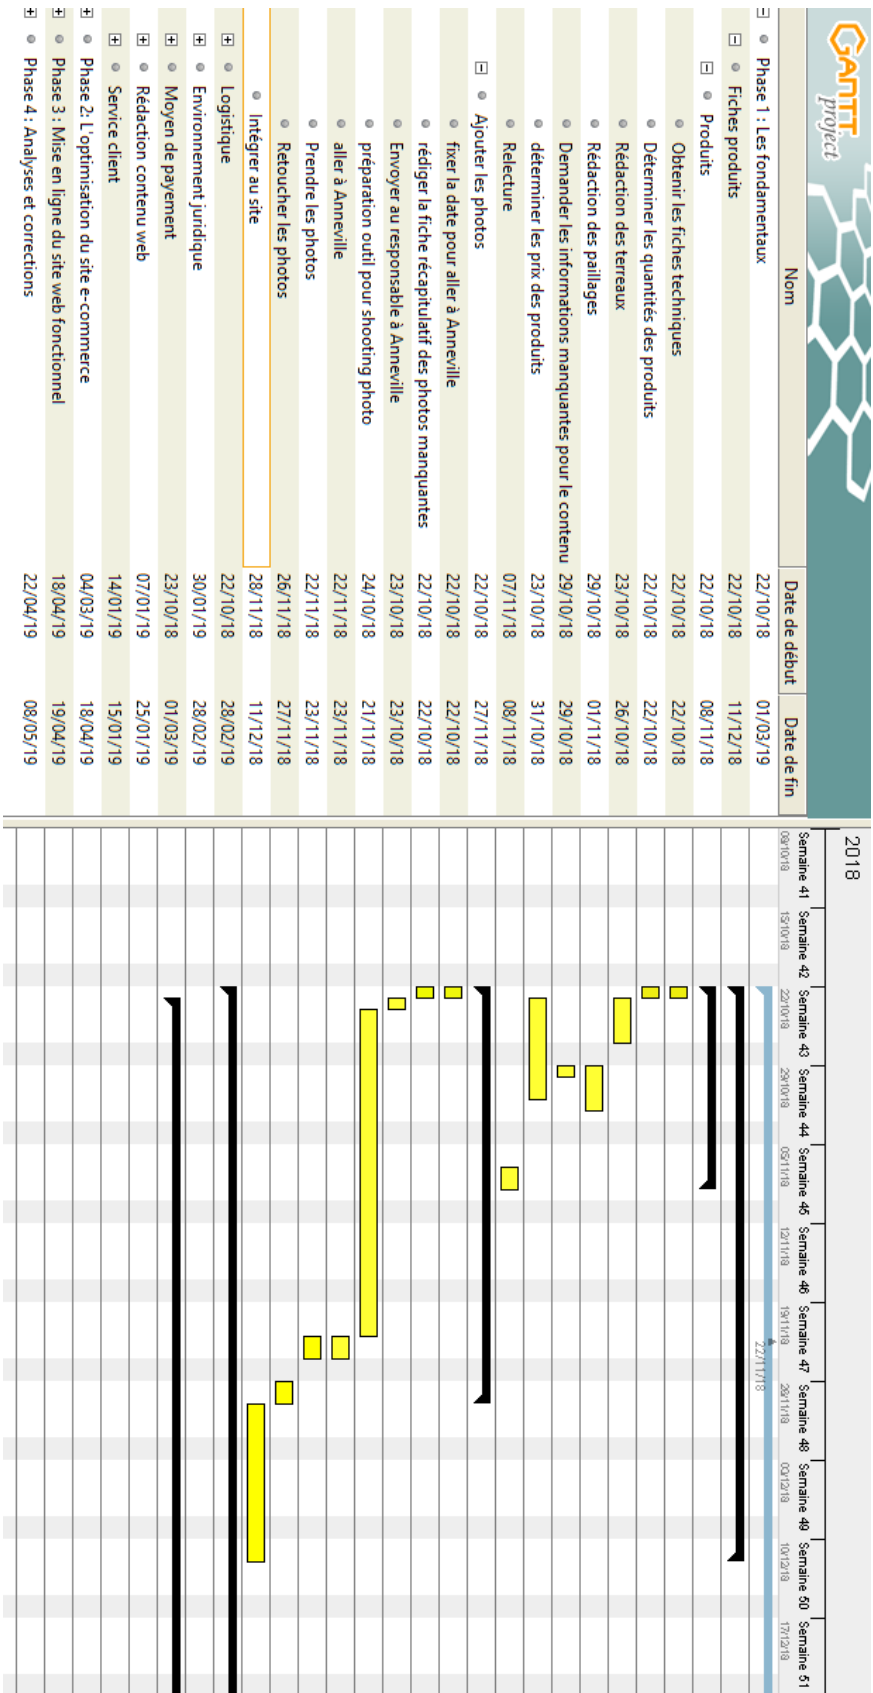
GANTT project

| Nom | Date de début | Date de fin |
|---|---|---|
| Phase 1 : Les fondamentaux | 22/10/18 | 01/03/19 |
| Fiches produits | 22/10/18 | 11/12/18 |
| Produits | 22/10/18 | 08/11/18 |
| Obtenir les fiches techniques | 22/10/18 | 22/10/18 |
| Déterminer les quantités des produits | 22/10/18 | 22/10/18 |
| Rédaction des terreaux | 23/10/18 | 26/10/18 |
| Rédaction des paillages | 29/10/18 | 01/11/18 |
| Demander les informations manquantes pour le contenu | 29/10/18 | 29/10/18 |
| déterminer les prix des produits | 23/10/18 | 31/10/18 |
| Relecture | 07/11/18 | 08/11/18 |
| Ajouter les photos | 22/10/18 | 27/11/18 |
| fixer la date pour aller à Anneville | 22/10/18 | 22/10/18 |
| rédiger la fiche récapitulatif des photos manquantes | 22/10/18 | 22/10/18 |
| Envoyer au responsable à Anneville | 23/10/18 | 23/10/18 |
| préparation outil pour shooting photo | 24/10/18 | 21/11/18 |
| aller à Anneville | 22/11/18 | 23/11/18 |
| Prendre les photos | 22/11/18 | 23/11/18 |
| Retoucher les photos | 26/11/18 | 27/11/18 |
| Intégrer au site | 28/11/18 | 11/12/18 |
| Logistique | 22/10/18 | 28/02/19 |
| Environnement juridique | 30/01/19 | 28/02/19 |
| Moyen de payement | 23/10/18 | 01/03/19 |
| Rédaction contenu web | 07/01/19 | 25/01/19 |
| Service client | 14/01/19 | 15/01/19 |
| Phase 2: L'optimisation du site e-commerce | 04/03/19 | 18/04/19 |
| Phase 3 : Mise en ligne du site web fonctionnel | 18/04/19 | 19/04/19 |
| Phase 4 : Analyses et corrections | 22/04/19 | 08/05/19 |

2018
Semaine 41 08/10/18 Semaine 42 15/10/18 Semaine 43 22/10/18 Semaine 44 29/10/18 Semaine 45 05/11/18 Semaine 46 12/11/18 Semaine 47 19/11/18 Semaine 48 26/11/18 Semaine 49 03/12/18 Semaine 50 10/12/18 Semaine 51 17/12/18
22/11/18